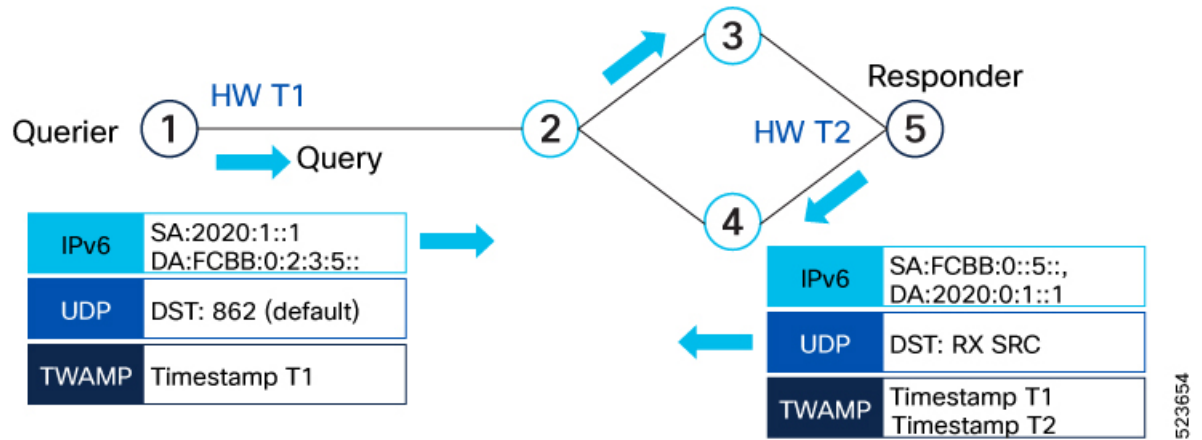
3

Responder

HW T1

Querier

1

2

HW T2

5

Query

4

| IPv6 | SA:2020:1::1 DA:FCBB:0:2:3:5:: |
|---|---|
| UDP | DST: 862 (default) |
| TWAMP | Timestamp T1 |

| IPv6 | SA:FCBB:0::5::, DA:2020:0:1::1 |
|---|---|
| UDP | DST: RX SRC |
| TWAMP | Timestamp T1 Timestamp T2 |

523654